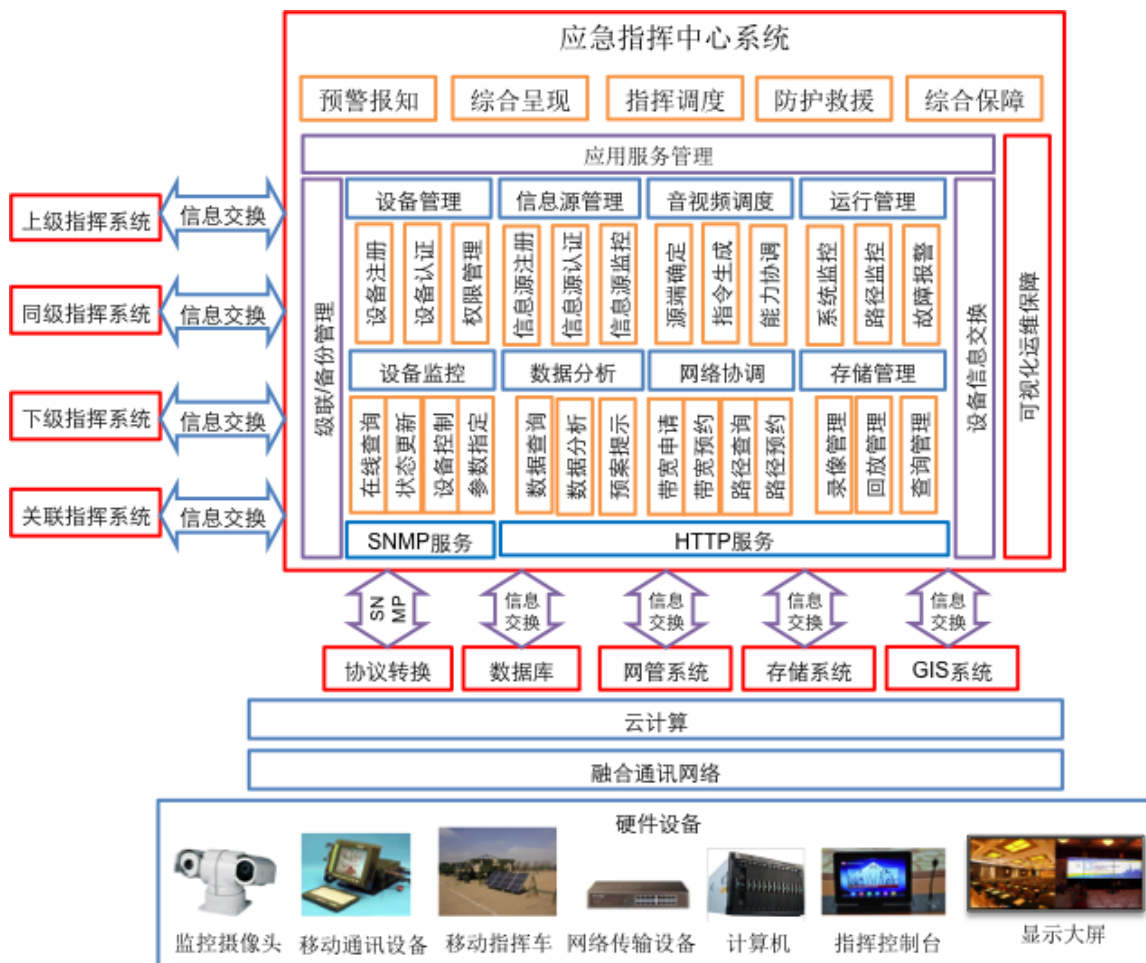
应急指挥中心系统

预警报知 综合呈现 指挥调度 防护救援 综合保障

应用服务管理

上级指挥系统 信息交换
同级指挥系统 信息交换
下级指挥系统 信息交换
关联指挥系统 信息交换

级联备份管理

设备管理
设备注册 设备认证 权限管理

信息源管理
信息源注册 信息源认证 信息源监控

音视频调度
源端确定 指令生成 能力协调

运行管理
系统监控 路径监控 故障报警

设备监控
在线查询 状态更新 设备控制 参数指定

数据分析
数据查询 数据分析 预案提示

网络协调
带宽申请 带宽预约 路径查询 路径预约

存储管理
录像管理 回放管理 查询管理

SNMP服务 HTTP服务

设备信息交换

可视化运维保障

SNMP 信息交换 信息交换 信息交换 信息交换

协议转换 数据库 网管系统 存储系统 GIS系统

云计算

融合通讯网络

硬件设备

监控摄像头 移动通讯设备 移动指挥车 网络传输设备 计算机 指挥控制台 显示大屏